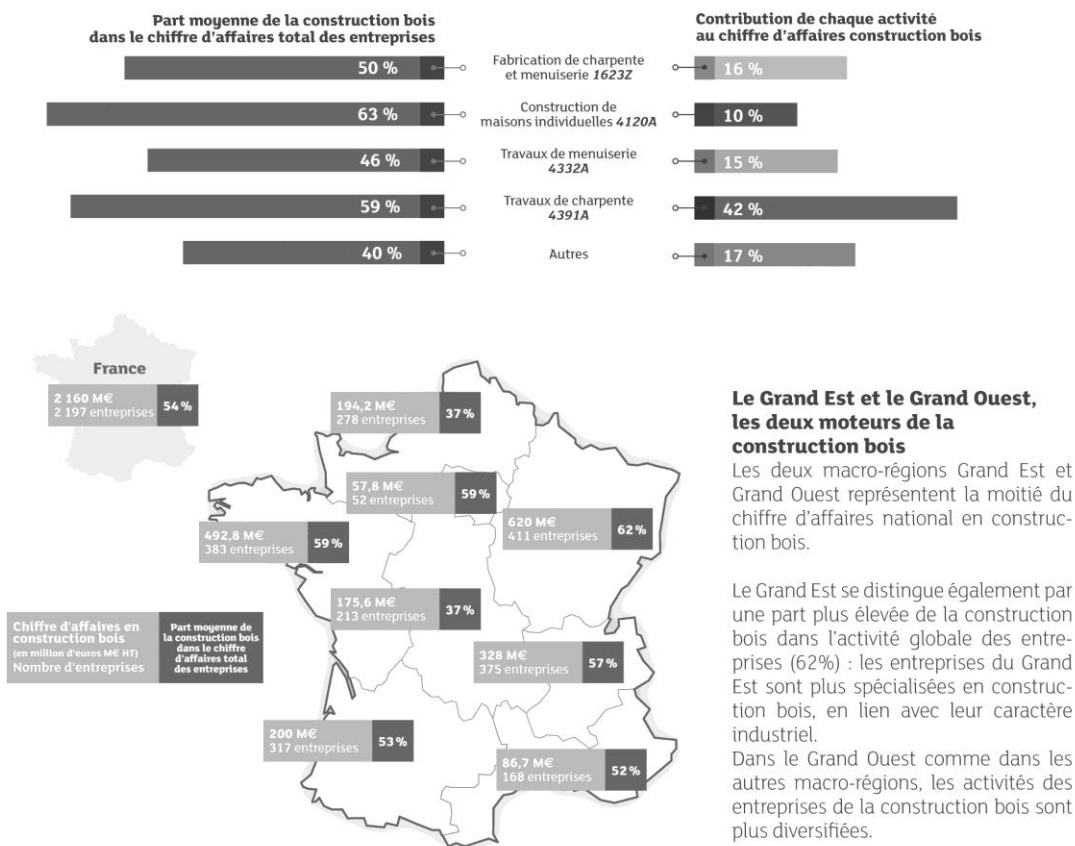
Part moyenne de la construction bois dans le chiffre d'affaires total des entreprises

Contribution de chaque activité au chiffre d'affaires construction bois

| Part moyenne | Activité | Contribution |
|---|---|---|
| 50 % | Fabrication de charpente et menuiserie *1623Z* | 16 % |
| 63 % | Construction de maisons individuelles *4120A* | 10 % |
| 46 % | Travaux de menuiserie *4332A* | 15 % |
| 59 % | Travaux de charpente *4391A* | 42 % |
| 40 % | Autres | 17 % |

France
2 160 M€
2 197 entreprises
54 %

194,2 M€
278 entreprises
37 %

57,8 M€
52 entreprises
59 %

492,8 M€
383 entreprises
59 %

620 M€
411 entreprises
62 %

175,6 M€
213 entreprises
37 %

328 M€
375 entreprises
57 %

200 M€
317 entreprises
53 %

86,7 M€
168 entreprises
52 %

Chiffre d'affaires en construction bois (en million d'euros M€ HT)
Nombre d'entreprises

Part moyenne de la construction bois dans le chiffre d'affaires total des entreprises

Le Grand Est et le Grand Ouest, les deux moteurs de la construction bois
Les deux macro-régions Grand Est et Grand Ouest représentent la moitié du chiffre d'affaires national en construction bois.

Le Grand Est se distingue également par une part plus élevée de la construction bois dans l'activité globale des entreprises (62%) : les entreprises du Grand Est sont plus spécialisées en construction bois, en lien avec leur caractère industriel.
Dans le Grand Ouest comme dans les autres macro-régions, les activités des entreprises de la construction bois sont plus diversifiées.